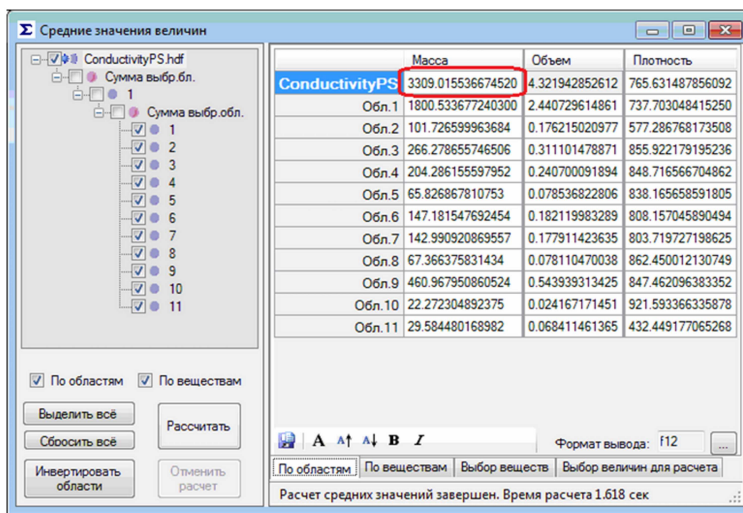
Σ Средние значения величин

ConductivityPS.hdf
Сумма выбр.бл.
1
Сумма выбр.обл.
1
2
3
4
5
6
7
8
9
10
11

| | Масса | Объем | Плотность |
|---|---|---|---|
| ConductivityPS | 3309.015536674520 | 4.321942852612 | 765.631487856092 |
| Обл.1 | 1800.533677240300 | 2.440729614861 | 737.703048415250 |
| Обл.2 | 101.726599963684 | 0.176215020977 | 577.286768173508 |
| Обл.3 | 266.278655746506 | 0.311101478871 | 855.922179195236 |
| Обл.4 | 204.286155597952 | 0.240700091894 | 848.716566704862 |
| Обл.5 | 65.826867810753 | 0.078536822806 | 838.165658591805 |
| Обл.6 | 147.181547692454 | 0.182119983289 | 808.157045890494 |
| Обл.7 | 142.990920869557 | 0.177911423635 | 803.719727198625 |
| Обл.8 | 67.366375831434 | 0.078110470038 | 862.450012130749 |
| Обл.9 | 460.967950860524 | 0.543939313425 | 847.462096383352 |
| Обл.10 | 22.272304892375 | 0.024167171451 | 921.593366335878 |
| Обл.11 | 29.584480168982 | 0.068411461365 | 432.449177065268 |

По областям
По веществам
Выделить всё
Сбросить всё
Рассчитать
Инвертировать области
Отменить расчет

A A↑ A↓ B I
Формат вывода: f12
...

По областям | По веществам | Выбор веществ | Выбор величин для расчета

Расчет средних значений завершен. Время расчета 1.618 сек